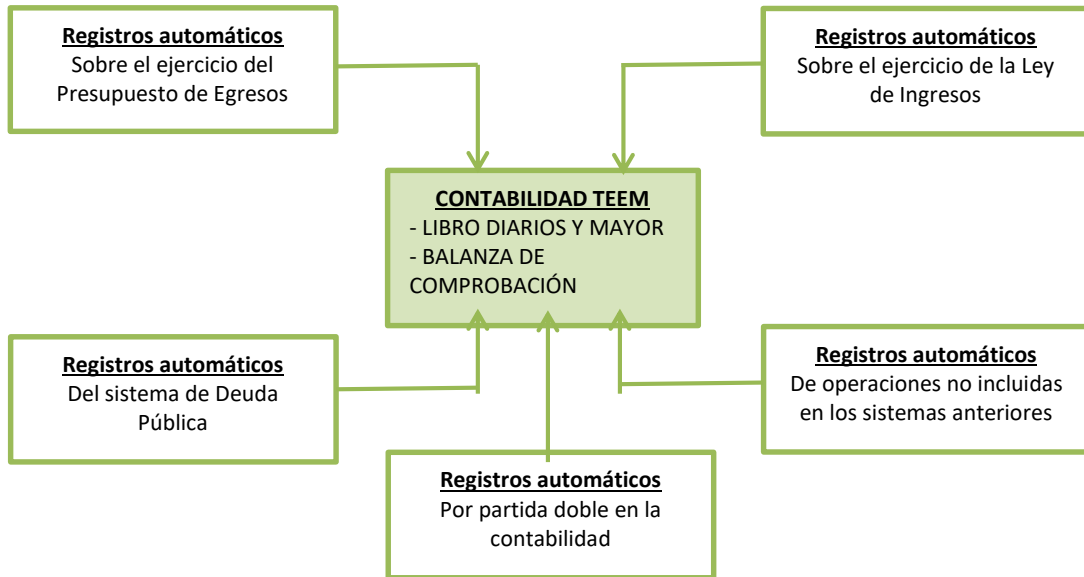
**Registros automáticos**
Sobre el ejercicio del Presupuesto de Egresos

**Registros automáticos**
Sobre el ejercicio de la Ley de Ingresos

**CONTABILIDAD TEEM**
- LIBRO DIARIOS Y MAYOR
- BALANZA DE COMPROBACIÓN

**Registros automáticos**
Del sistema de Deuda Pública

**Registros automáticos**
De operaciones no incluidas en los sistemas anteriores

**Registros automáticos**
Por partida doble en la contabilidad